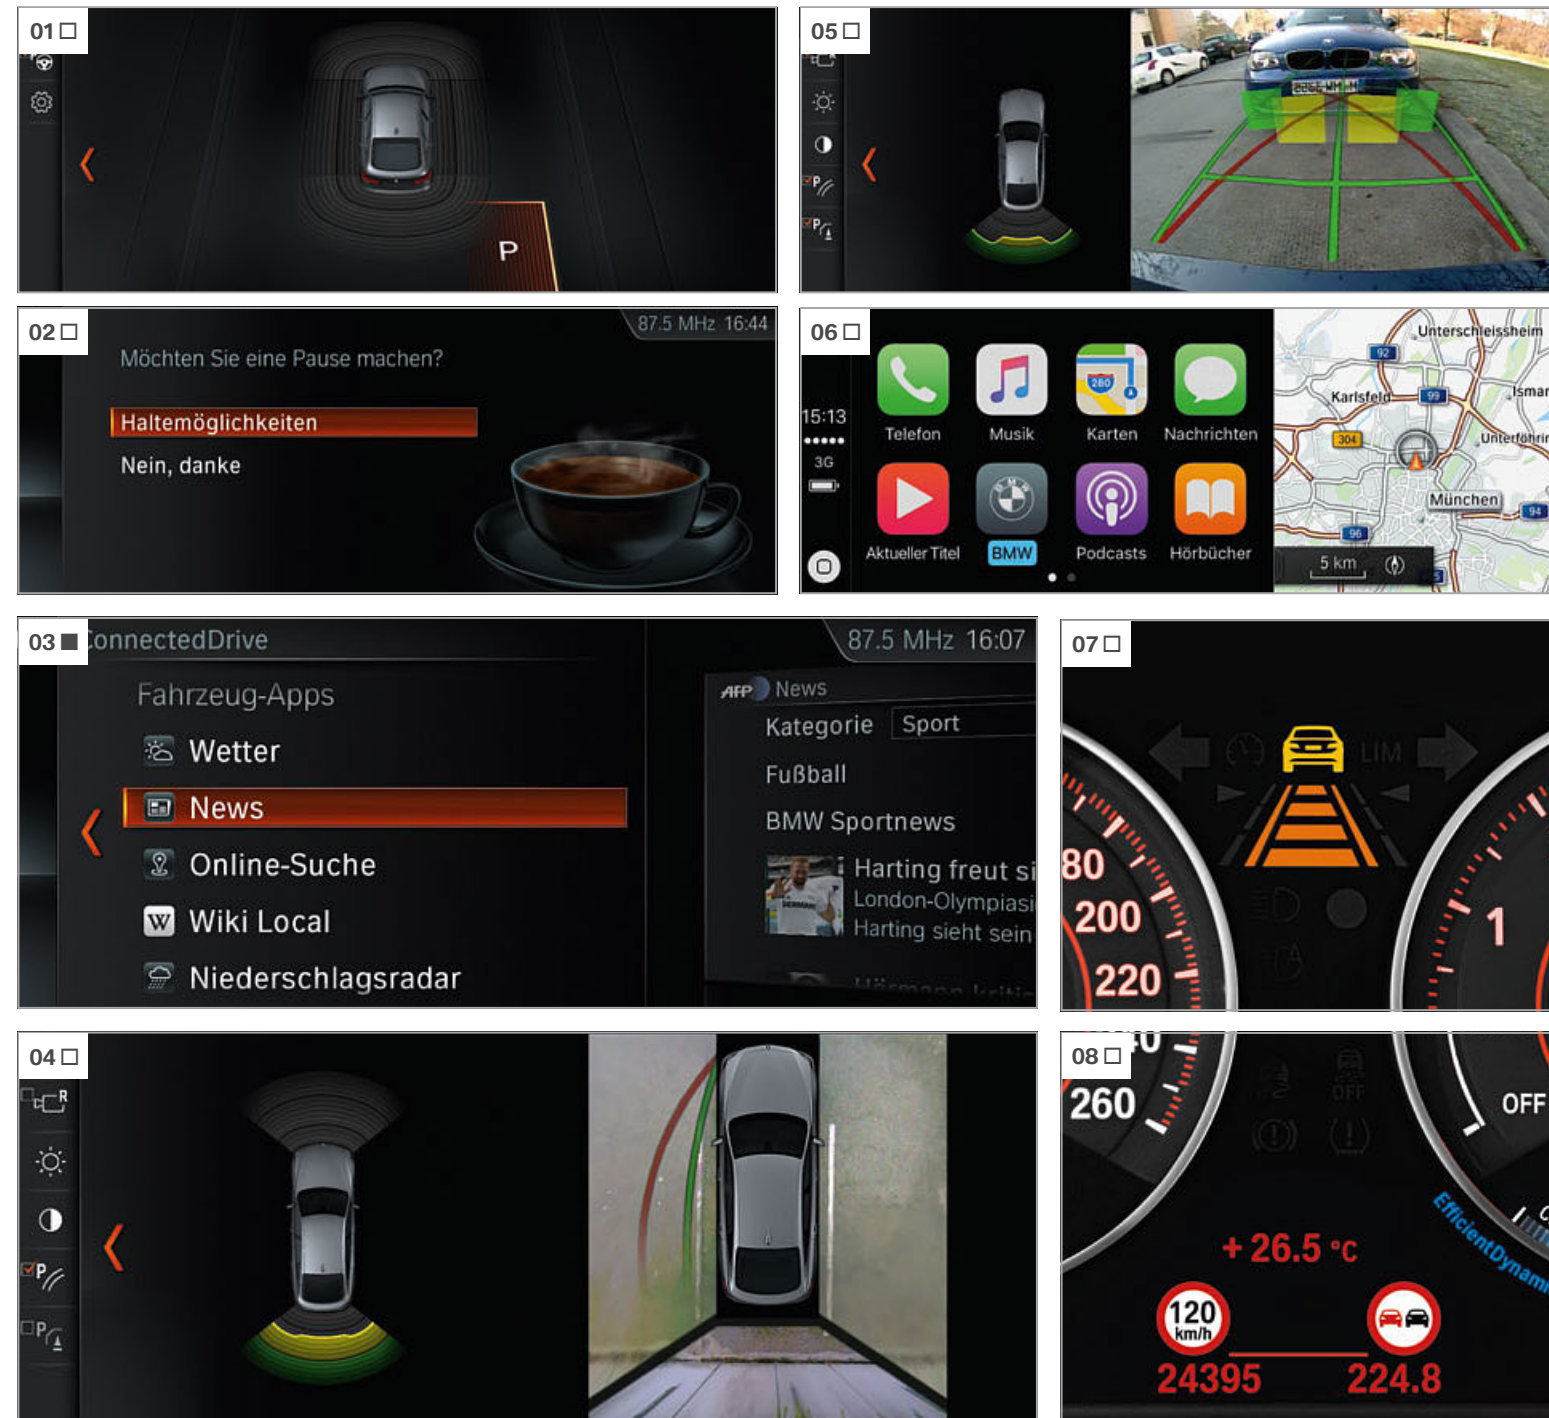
01 ☐

P

05 ☐

02 ☐

87.5 MHz 16:44

Möchten Sie eine Pause machen?

Haltemöglichkeiten

Nein, danke

06 ☐

15:13

3G

Telefon

Musik

Karten

Nachrichten

Aktueller Titel

BMW

Podcasts

Hörbücher

Unterschleissheim

Karlsfeld

Ismar

Unterföhrin

München

5 km

03 ■

ConnectedDrive

87.5 MHz 16:07

Fahrzeug-Apps

Wetter

News

Online-Suche

Wiki Local

Niederschlagsradar

AFP News

Kategorie Sport

Fußball

BMW Sportnews

Harting freut si

London-Olympiasi

Harting sieht sein

07 ☐

LIM

80

200

220

1

04 ☐

R

08 ☐

260

OFF

EfficientDynami

+ 26.5 °C

120 km/h

24395

224.8